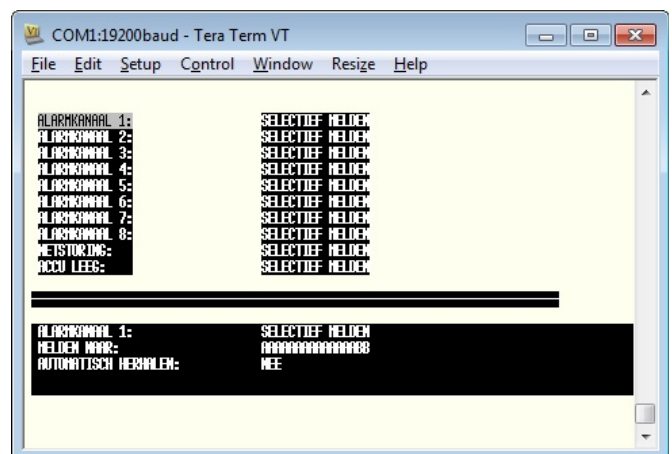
COM1:19200baud - Tera Term VT

File Edit Setup Control Window Resize Help

ALARMKANAAL 1: SELECTIEF MELDEN
ALARMKANAAL 2: SELECTIEF MELDEN
ALARMKANAAL 3: SELECTIEF MELDEN
ALARMKANAAL 4: SELECTIEF MELDEN
ALARMKANAAL 5: SELECTIEF MELDEN
ALARMKANAAL 6: SELECTIEF MELDEN
ALARMKANAAL 7: SELECTIEF MELDEN
ALARMKANAAL 8: SELECTIEF MELDEN
NETSTORING: SELECTIEF MELDEN
ACCU LEEG: SELECTIEF MELDEN

ALARMKANAAL 1: SELECTIEF MELDEN
MELDEN NAAR: AAAAAAAAAAAAABB
AUTOMATISCH HERHALEN: NEE